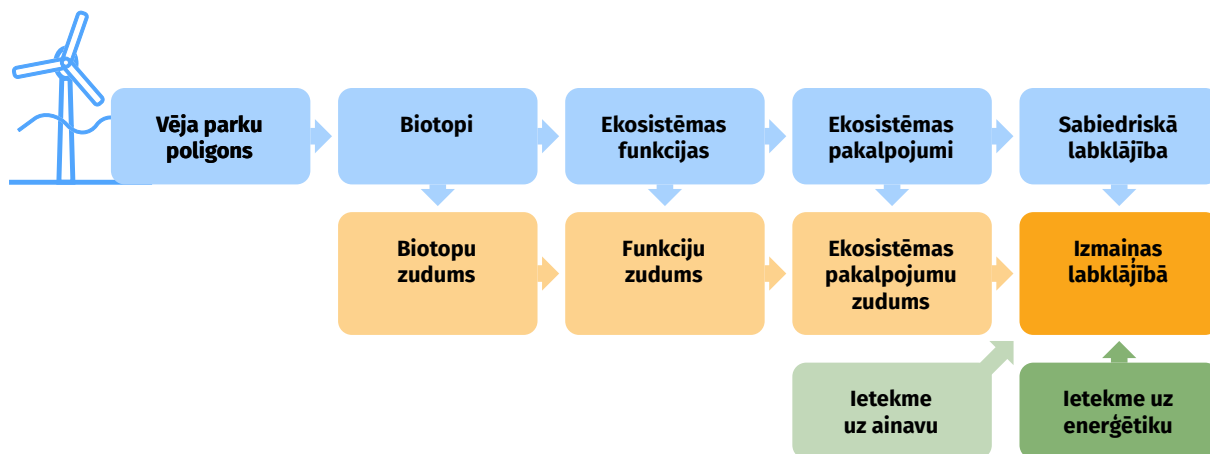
Vēja parku poligons

Biotopi

Ekosistēmas funkcijas

Ekosistēmas pakalpojumi

Sabiedriskā labklājība

Biotopu zudums

Funkciju zudums

Ekosistēmas pakalpojumu zudums

Izmaiņas labklājībā

Ietekme uz ainavu

Ietekme uz enerģētiku